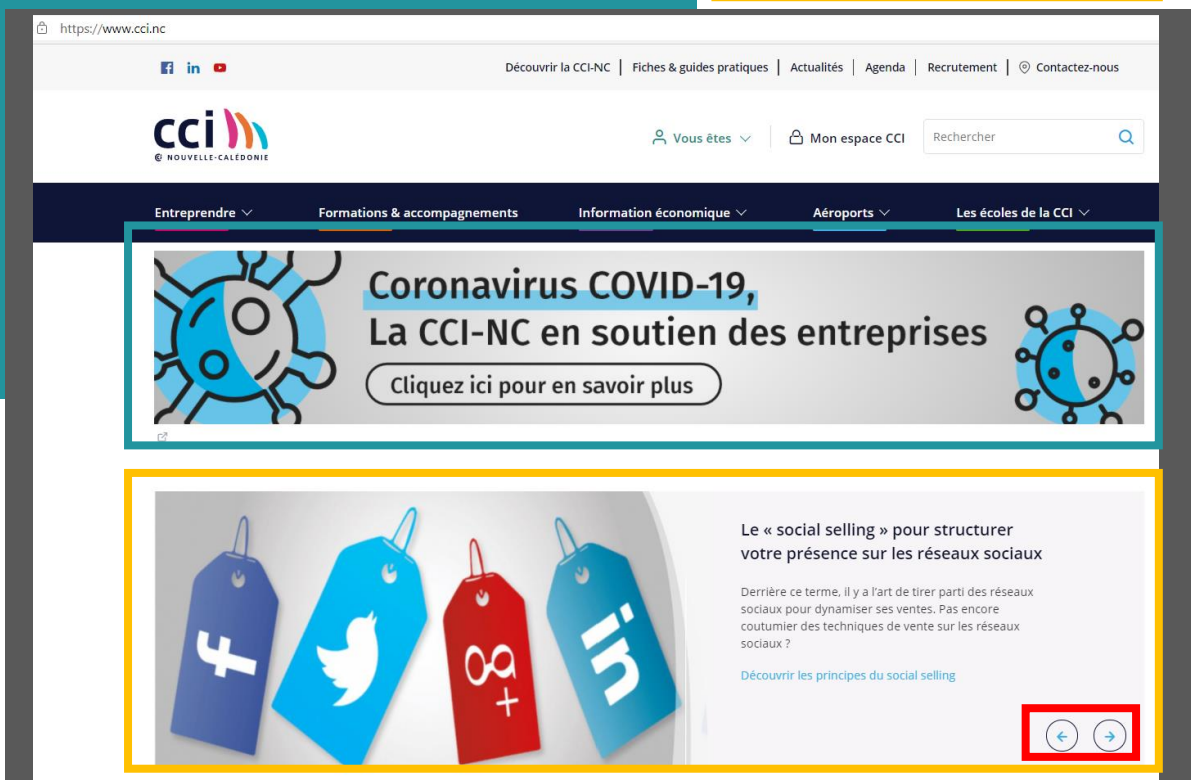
https://www.cci.nc

Découvrir la CCI-NC | Fiches & guides pratiques | Actualités | Agenda | Recrutement | Contactez-nous

cci
NOUVELLE-CALÉDONIE

Vous êtes
Mon espace CCI
Rechercher

Entreprendre
Formations & accompagnements
Information économique
Aéroports
Les écoles de la CCI

Coronavirus COVID-19,
La CCI-NC en soutien des entreprises
Cliquez ici pour en savoir plus

Le « social selling » pour structurer votre présence sur les réseaux sociaux

Derrière ce terme, il y a l'art de tirer parti des réseaux sociaux pour dynamiser ses ventes. Pas encore coutumier des techniques de vente sur les réseaux sociaux ?

Découvrir les principes du social selling